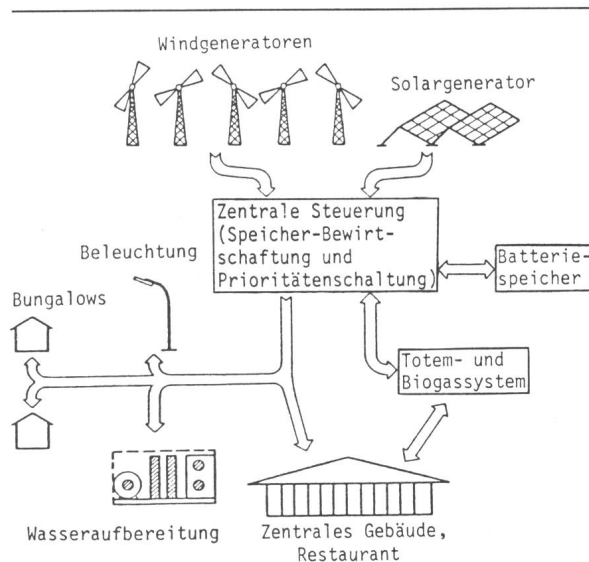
Windgeneratoren

Solargenerator

Zentrale Steuerung (Speicher-Bewirtschaftung und Prioritätenschaltung)

Beleuchtung

Batteriespeicher

Bungalows

Totem- und Biogassystem

Wasseraufbereitung

Zentrales Gebäude, Restaurant